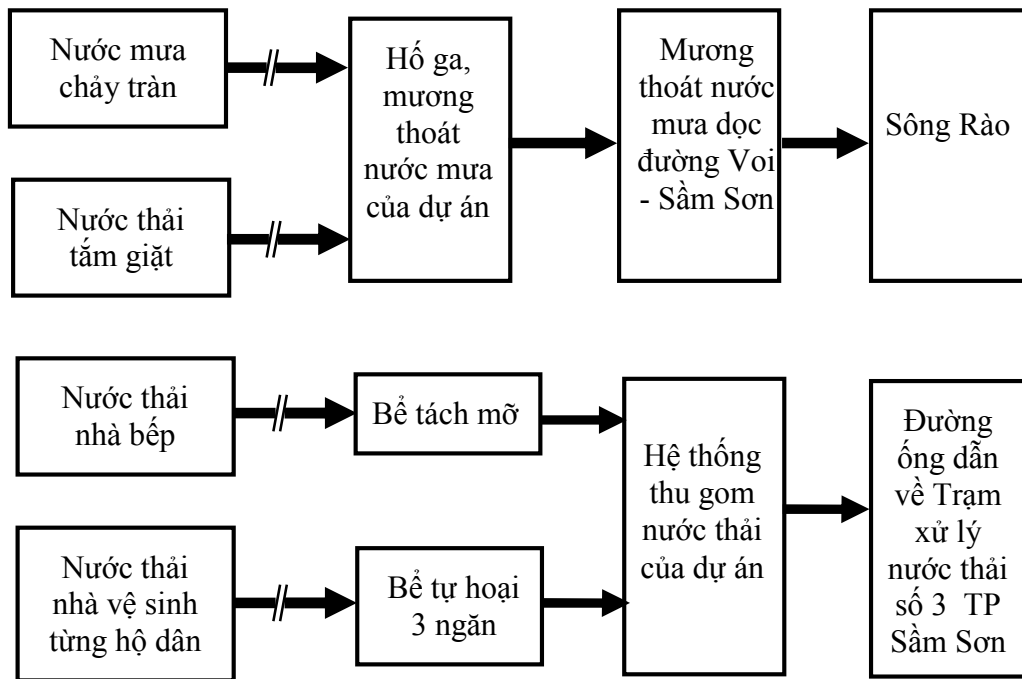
Nước mưa chảy tràn

Nước thải tắm giặt

Hố ga, mương thoát nước mưa của dự án

Mương thoát nước mưa dọc đường Voi - Sầm Sơn

Sông Rào

Nước thải nhà bếp

Bể tách mỡ

Nước thải nhà vệ sinh từng hộ dân

Bể tự hoại 3 ngăn

Hệ thống thu gom nước thải của dự án

Đường ống dẫn về Trạm xử lý nước thải số 3 TP Sầm Sơn